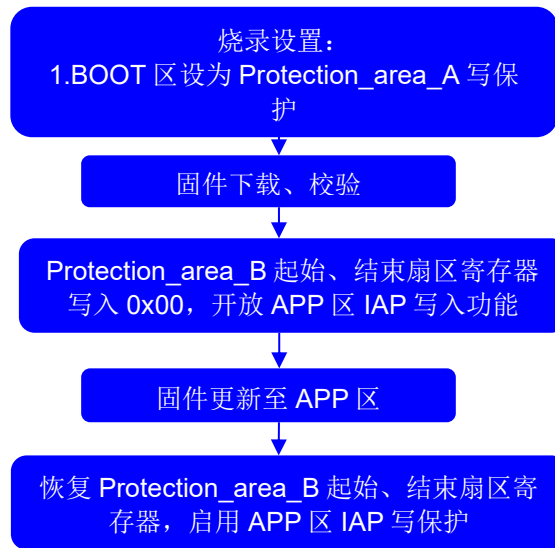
烧录设置：
1.BOOT 区设为 Protection_area_A 写保护

固件下载、校验

Protection_area_B 起始、结束扇区寄存器写入 0x00，开放 APP 区 IAP 写入功能

固件更新至 APP 区

恢复 Protection_area_B 起始、结束扇区寄存器，启用 APP 区 IAP 写保护